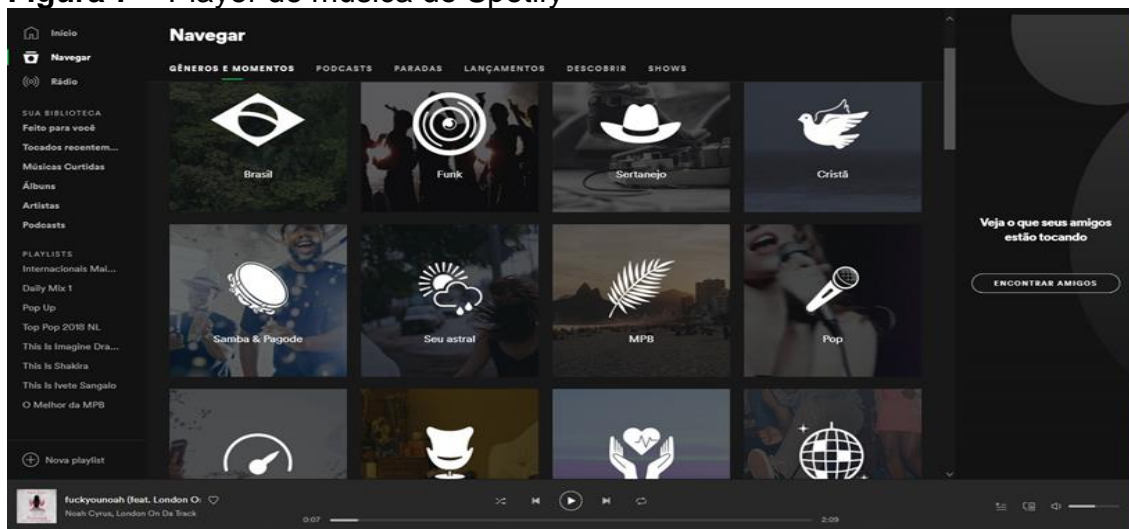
Figura 1 – Player de música do Spotify

Início
Navegar
Rádio

SUA BIBLIOTECA
Feito para você
Tocados recentem...
Músicas Curtidas
Álbuns
Artistas
Podcasts

PLAYLISTS
Internacionais Mai...
Daily Mix 1
Pop Up
Top Pop 2018 NL
This Is Imagine Dra...
This Is Shakira
This Is Ivete Sangalo
O Melhor da MPB

Nova playlist

Navegar

GÊNEROS E MOMENTOS PODCASTS PARADAS LANÇAMENTOS DESCOBRIR SHOWS

Brasil
Funk
Sertanejo
Cristã
Samba & Pagode
Seu astral
MPB
Pop

Veja o que seus amigos estão tocando

ENCONTRAR AMIGOS

fuckyounoah (feat. London O
Noah Cyrus, London On Da Track

0:07
2:09